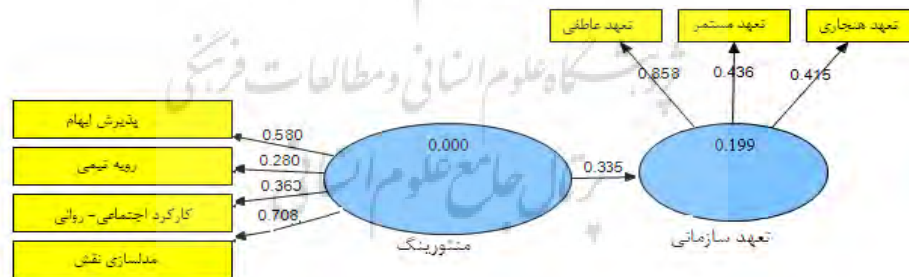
تعهد عاطفی
تعهد مستمر
تعهد هنجاری
0.858
0.436
0.415
پذیرش ابهام
رویه تیمی
کارکرد اجتماعی – روانی
مدلسازی نقش
0.580
0.280
0.363
0.708
0.000
منتورینگ
0.335
0.199
تعهد سازمانی
پژوهشگاه علوم انسانی و مطالعات فرهنگی
پرتال جامع علوم انسانی